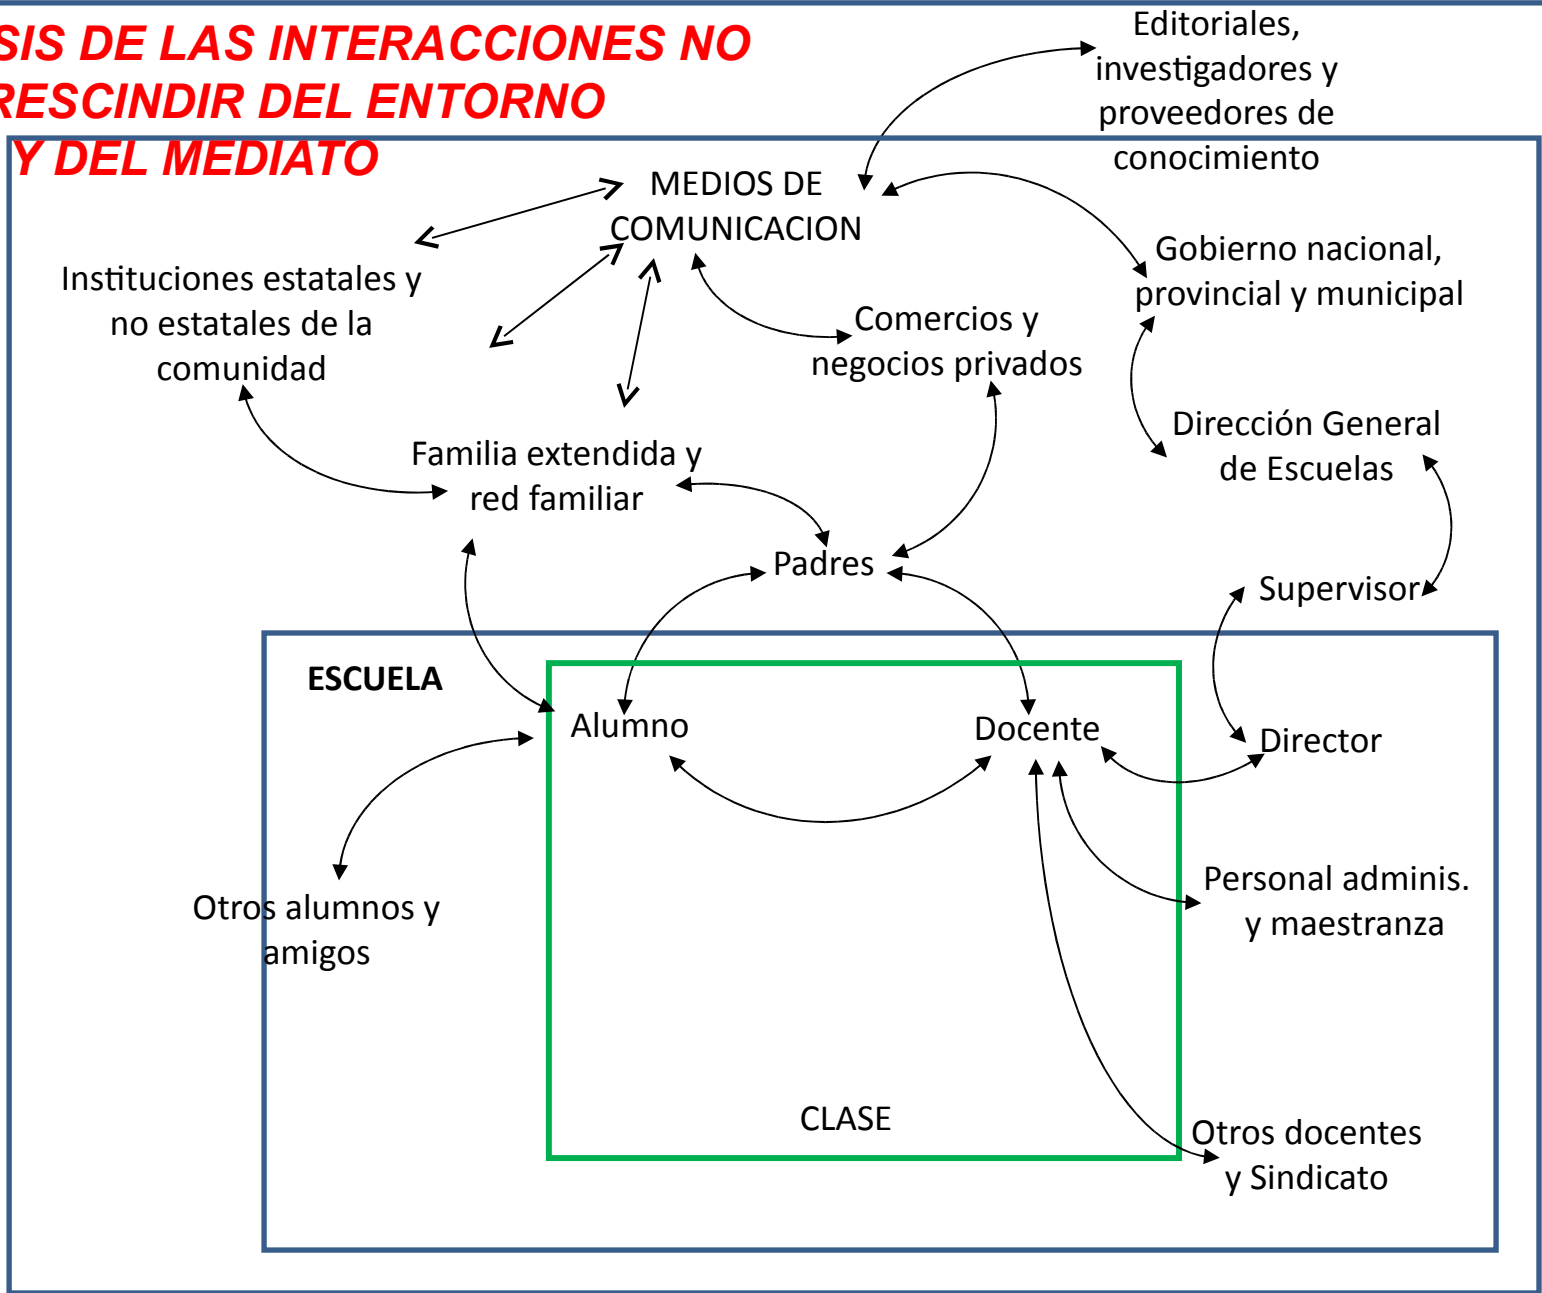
SIS DE LAS INTERACCIONES NO RESCINDIR DEL ENTORNO Y DEL MEDIATO

Editoriales, investigadores y proveedores de conocimiento

MEDIOS DE COMUNICACION

Instituciones estatales y no estatales de la comunidad

Gobierno nacional, provincial y municipal

Comercios y negocios privados

Dirección General de Escuelas

Familia extendida y red familiar

Padres

Supervisor

ESCUELA

Alumno

Docente

Director

Otros alumnos y amigos

Personal adminis. y maestranza

CLASE

Otros docentes y Sindicato